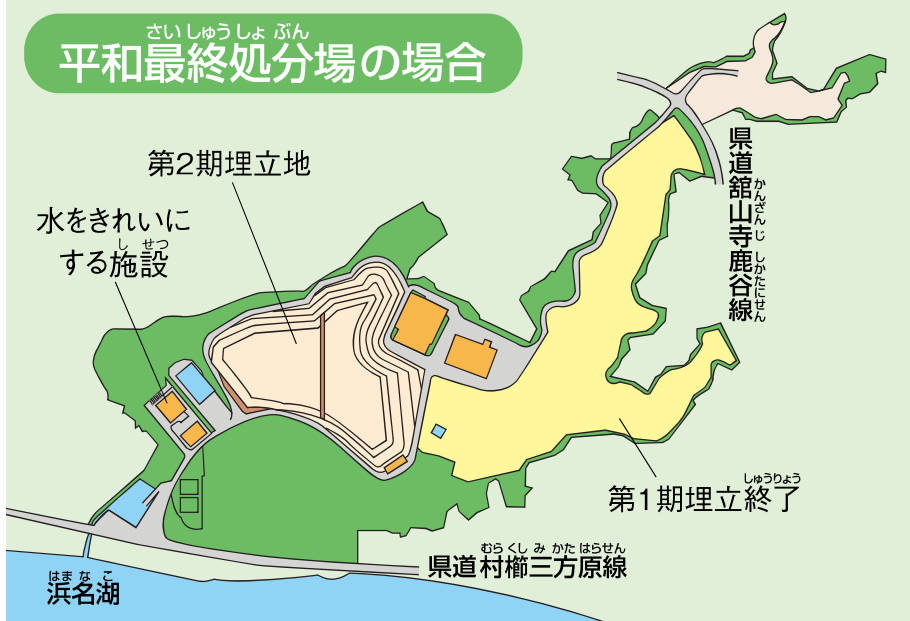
さいしゅうしょぶん
平和最終処分場の場合

第2期埋立地

水をきれいにする施設
しせつ

県道舘山寺鹿谷線
かんざんじしかたにせん

第1期埋立終了
しゅうりょう

むらくしみかたはらせん
県道村櫛三方原線

はまなこ
浜名湖